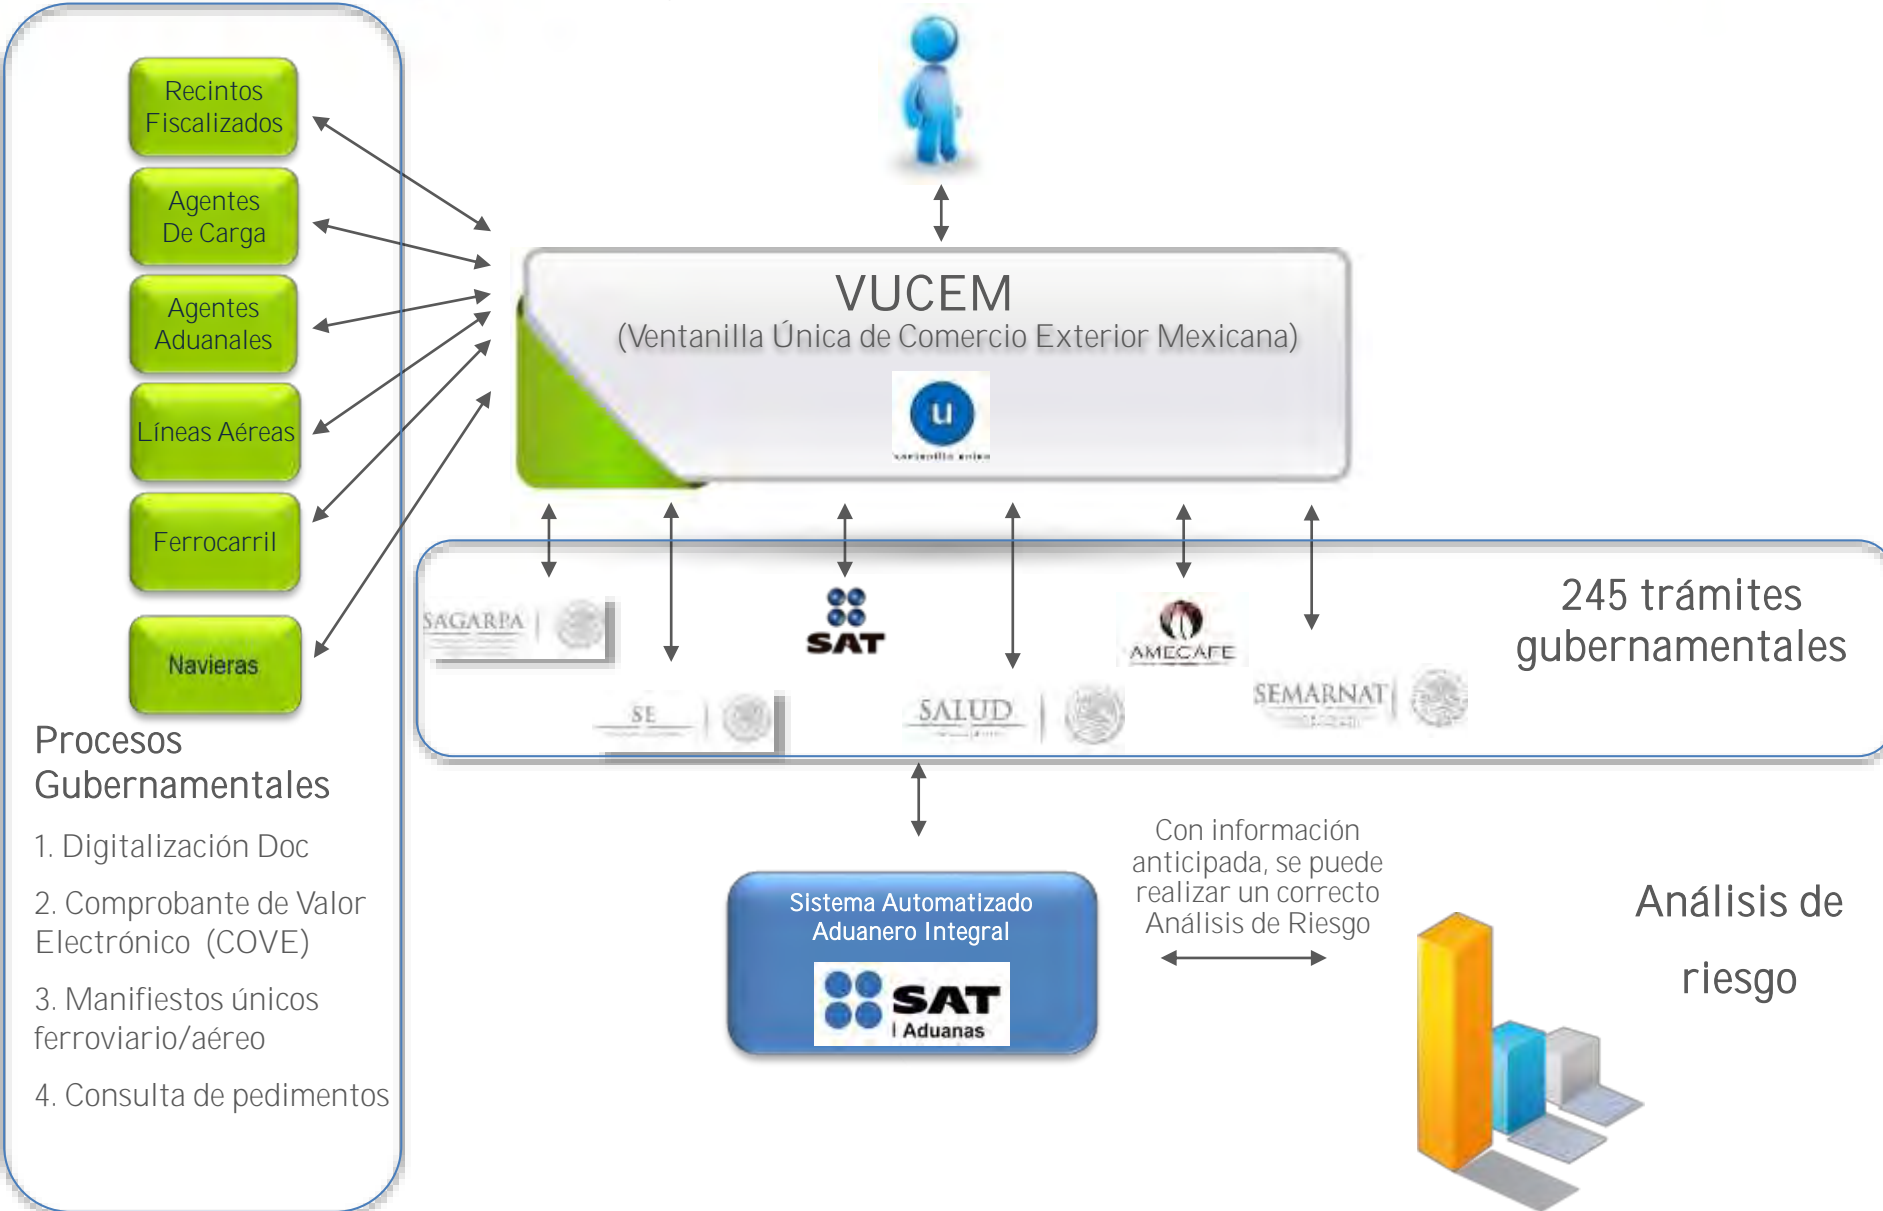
Recintos Fiscalizados

Agentes De Carga

Agentes Aduanales

Líneas Aéreas

Ferrocarril

Navieras

Procesos Gubernamentales

1. Digitalización Doc

2. Comprobante de Valor Electrónico (COVE)

3. Manifiestos únicos ferroviario/aéreo

4. Consulta de pedimentos

VUCEM

(Ventanilla Única de Comercio Exterior Mexicana)

u

ventanilla única

SAGARPA

SE

SAT

SALUD

AMECAFE

SEMARNAT

245 trámites gubernamentales

Sistema Automatizado Aduanero Integral

SAT

| Aduanas

Con información anticipada, se puede realizar un correcto Análisis de Riesgo

Análisis de riesgo